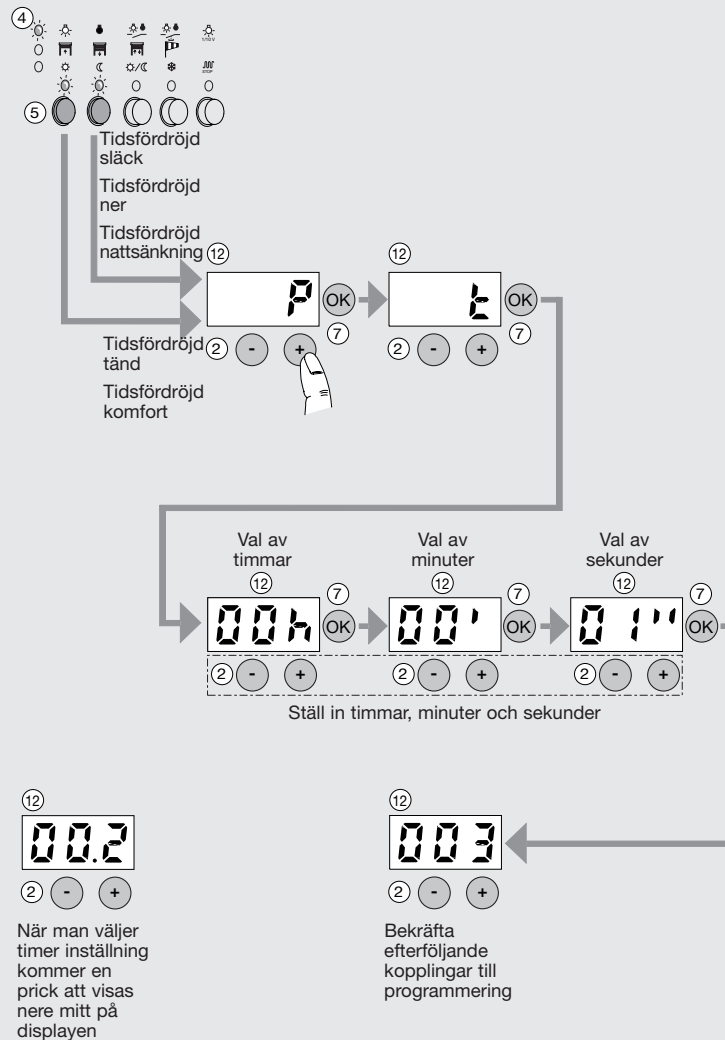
④
⑤

Tidsfördröjd släck

Tidsfördröjd ner

Tidsfördröjd nattsänkning ⑫

⑫

P OK

t OK

Tidsfördröjd ② - + ⑦ ② - + ⑦
tänd

Tidsfördröjd komfort

Val av timmar
⑫

Val av minuter
⑫

Val av sekunder
⑫

⑦ ⑦ ⑦

00h OK 00' OK 01'' OK

② - + ② - + ② - +

Ställ in timmar, minuter och sekunder

⑫
00.2
② - +

När man väljer timer inställning kommer en prick att visas nere mitt på displayen

⑫
003
② - +

Bekräfta efterföljande kopplingar till programmering